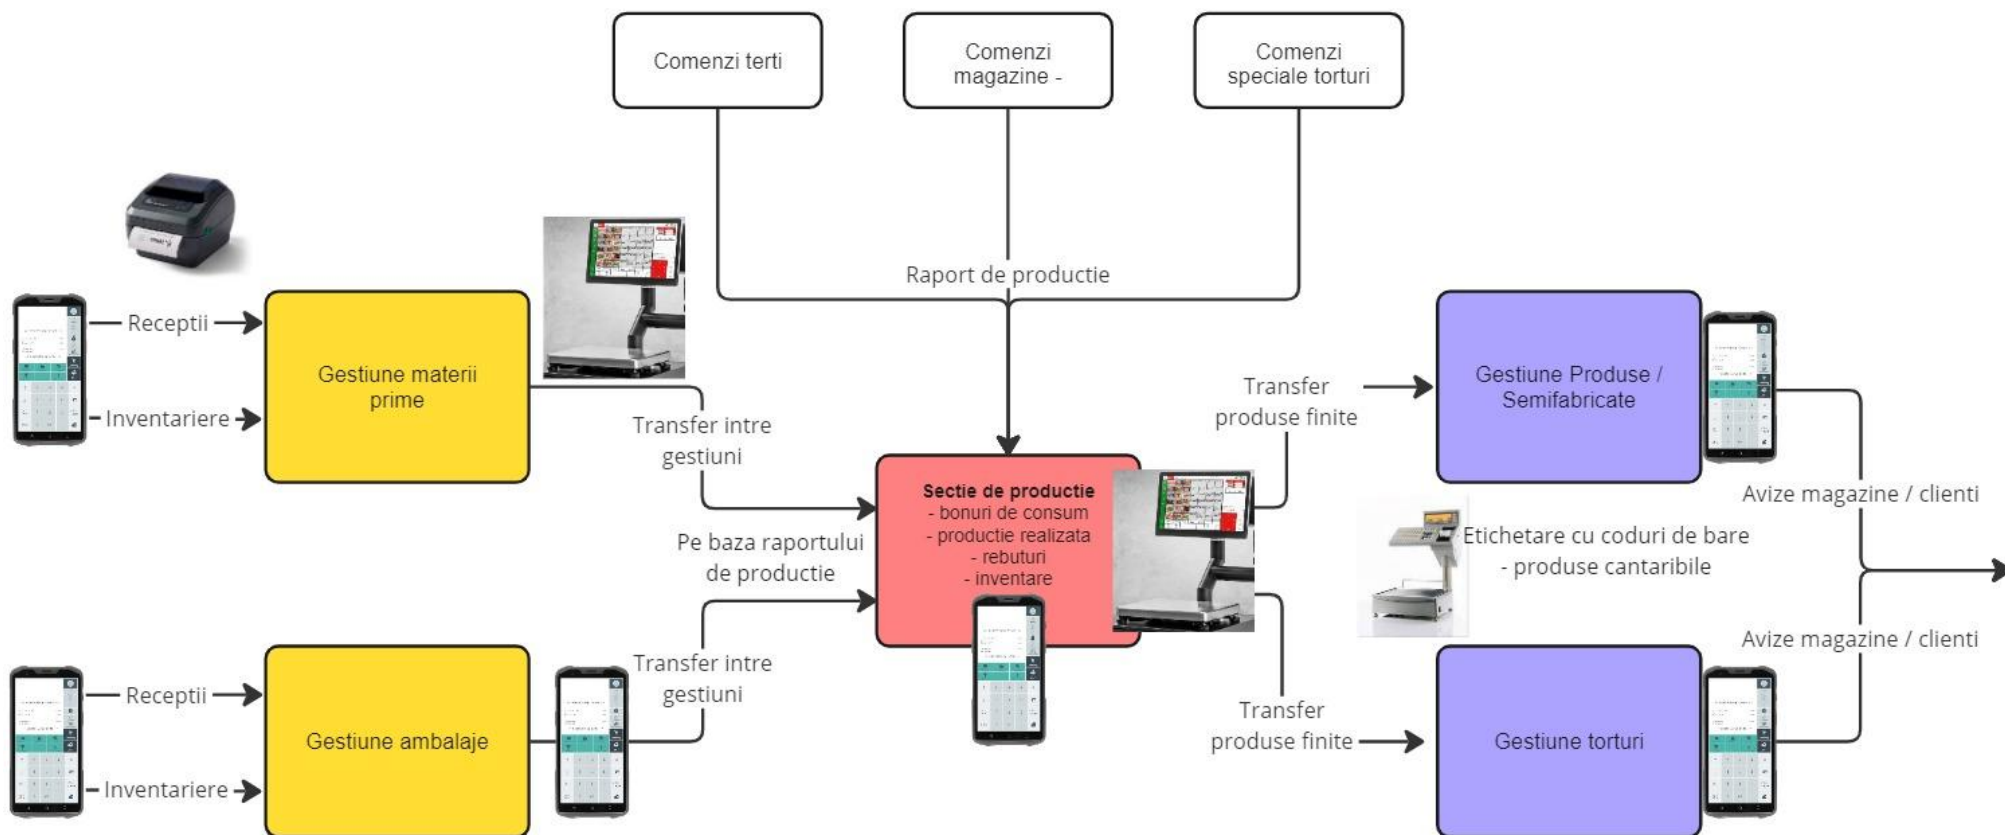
Comenzi terti

Comenzi magazine -

Comenzi speciale torturi

Raport de productie

Receptii

Inventariere

Gestiune materii prime

Transfer intre gestiuni

Sectie de productie
- bonuri de consum
- productie realizata
- rebuturi
- inventare

Pe baza raportului de productie

Transfer produse finite

Gestiune Produse / Semifabricate

Avize magazine / clienti

Etichetare cu coduri de bare - produse cantaribile

Avize magazine / clienti

Receptii

Inventariere

Gestiune ambalaje

Transfer intre gestiuni

Transfer produse finite

Gestiune torturi